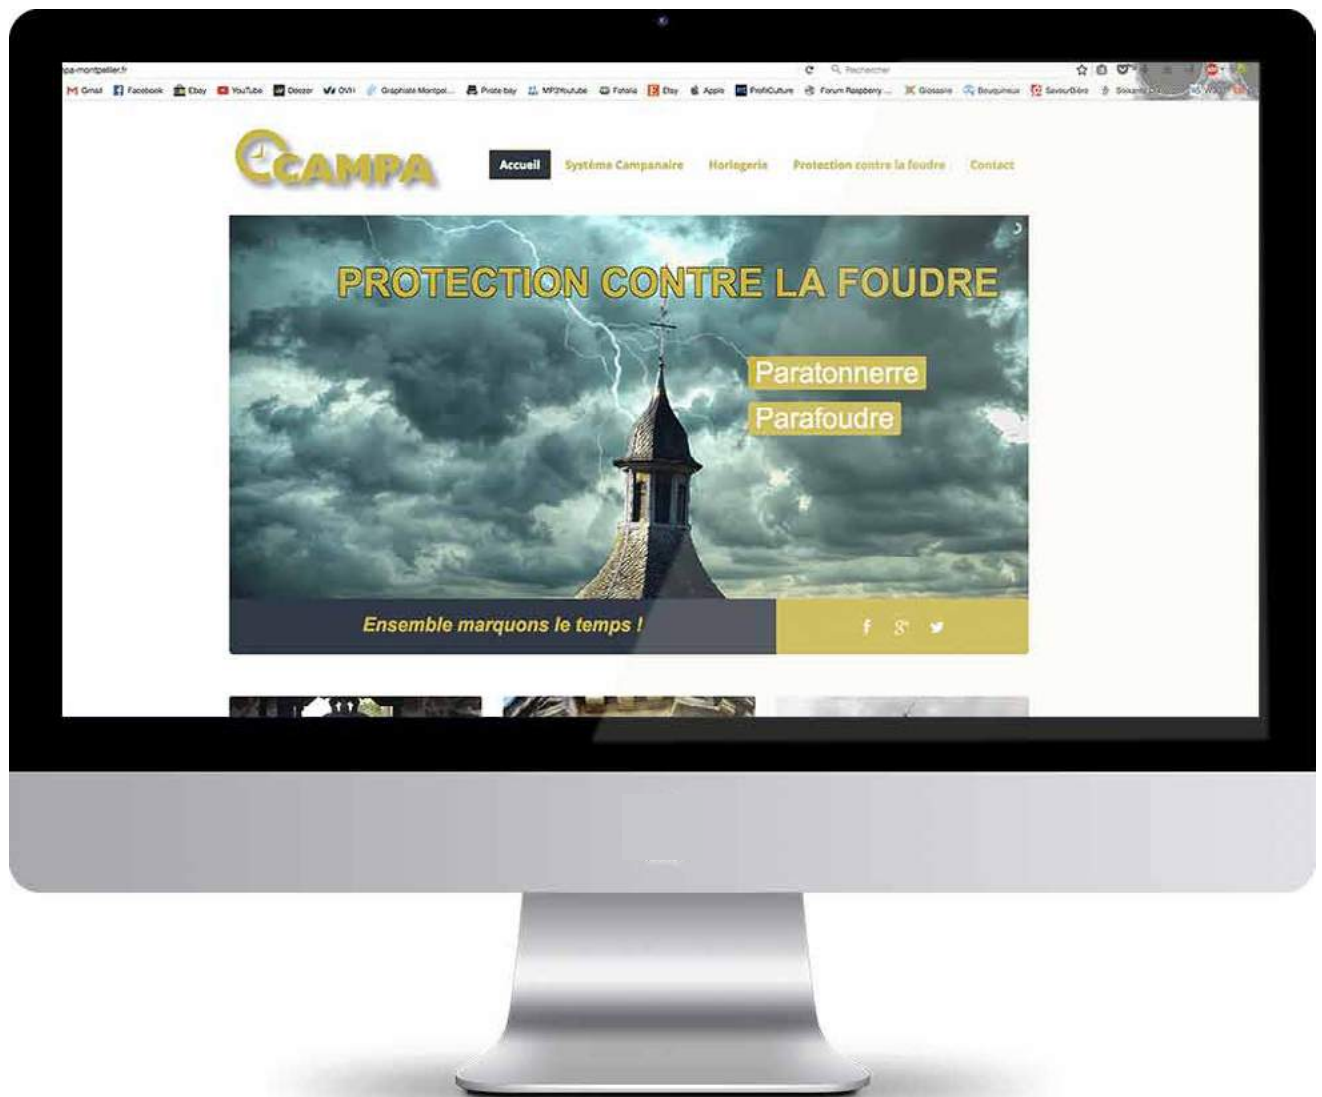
pa-montpellier.fr
Rechercher
Gmail Facebook Ebay YouTube Deezer OVH Graphiste Montpel... Pirate bay MP3Youtube Fotolia Etsy Apple ProfilCulture Forum Raspberry... Glossaire Bouquineux SavourDiro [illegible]

CAMPA

Accueil Système Campanaire Horlogerie Protection contre la foudre Contact

PROTECTION CONTRE LA FOUDRE

Paratonnerre

Parafoudre

Ensemble marquons le temps !